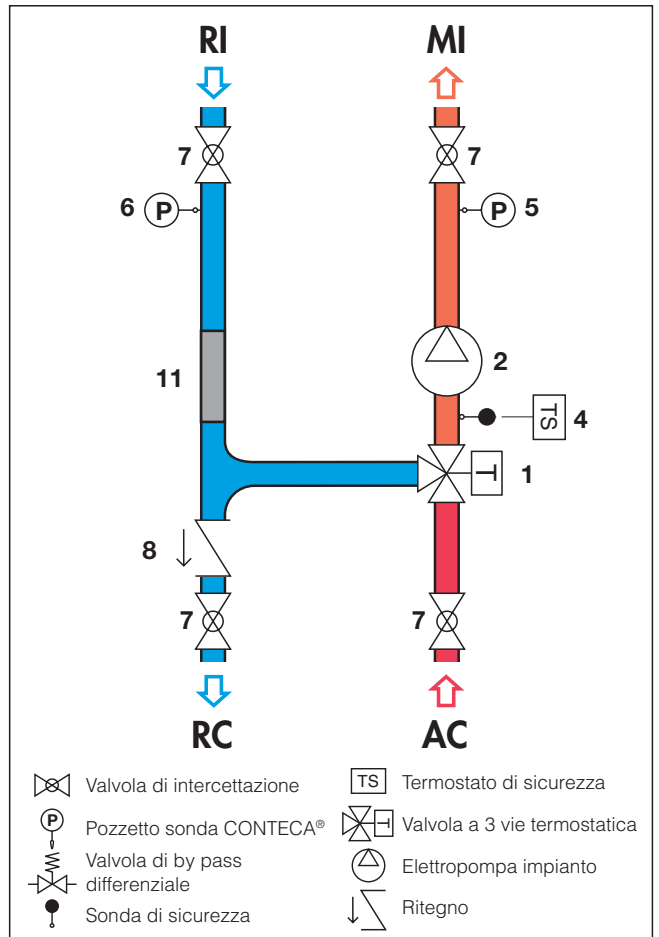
RI

MI

7

7

6 P

P 5

11

2

TS 4

1

8

7

7

RC

AC

Valvola di intercettazione

P Pozzetto sonda CONTECA®

Valvola di by pass differenziale

Sonda di sicurezza

TS Termostato di sicurezza

Valvola a 3 vie termostatica

Elettropompa impianto

Ritegno